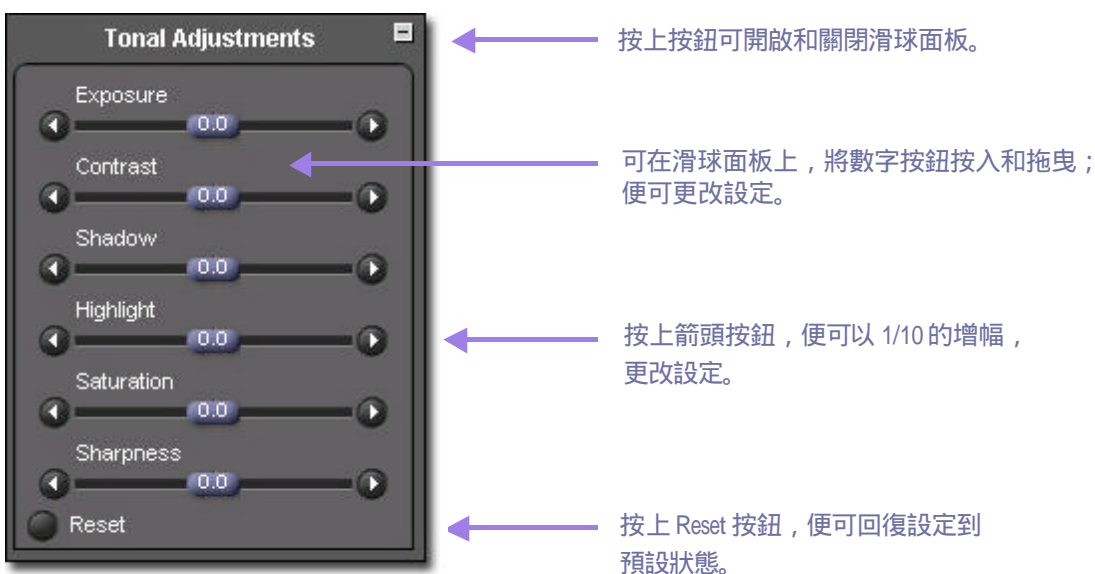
Tonal Adjustments

Exposure
0.0

Contrast
0.0

Shadow
0.0

Highlight
0.0

Saturation
0.0

Sharpness
0.0

Reset

按上按鈕可開啟和關閉滑球面板。

可在滑球面板上，將數字按鈕按入和拖曳；便可更改設定。

按上箭頭按鈕，便可以 1/10 的增幅，更改設定。

按上 Reset 按鈕，便可回復設定到預設狀態。